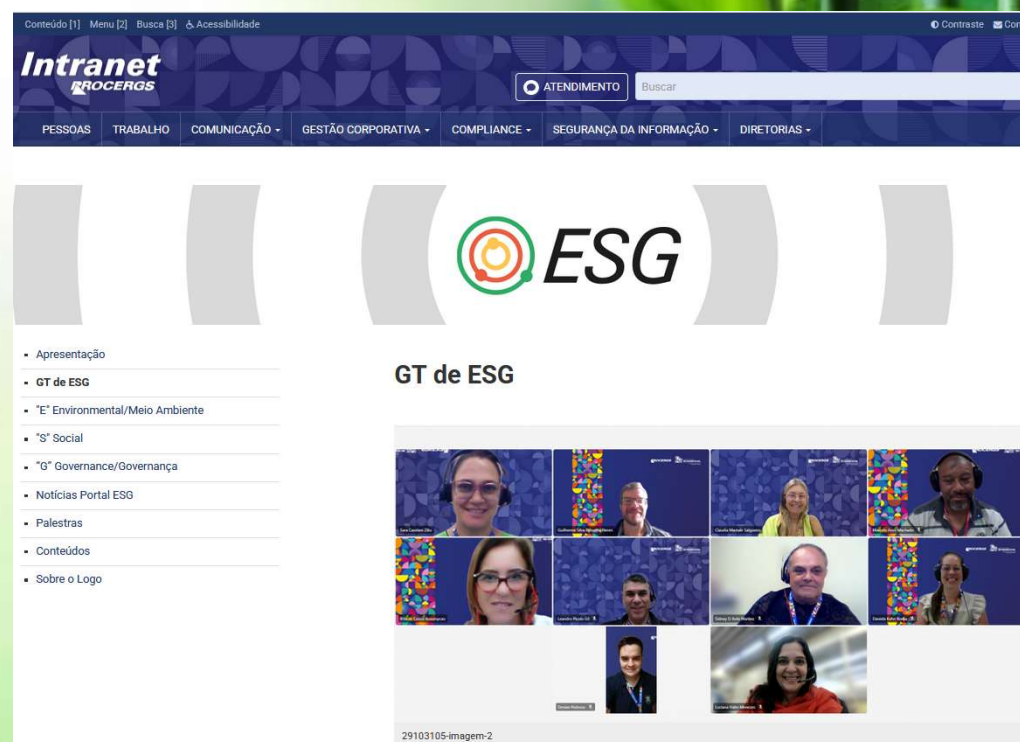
Conteúdo [1] Menu [2] Busca [3] Acessibilidade

Contraste Co

Intranet PROCERGS

ATENDIMENTO

Buscar

PESSOAS TRABALHO COMUNICAÇÃO GESTÃO CORPORATIVA COMPLIANCE SEGURANÇA DA INFORMAÇÃO DIRETORIAS

ESG

- Apresentação
- GT de ESG
- "E" Environmental/Meio Ambiente
- "S" Social
- "G" Governance/Governança
- Notícias Portal ESG
- Palestras
- Conteúdos
- Sobre o Logo

GT de ESG

29103105-imagem-2